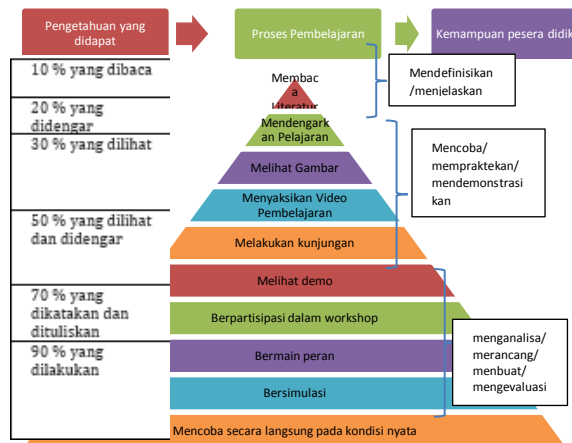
Pengetahuan yang didapat

Proses Pembelajaran

Kemampuan pesera didik

10 % yang dibaca

20 % yang didengar

30 % yang dilihat

50 % yang dilihat dan didengar

70 % yang dikatakan dan dituliskan

90 % yang dilakukan

Membaca Literatur

Mendengarkan Pelajaran

Melihat Gambar

Menyaksikan Video Pembelajaran

Melakukan kunjungan

Melihat demo

Berpartisipasi dalam workshop

Bermain peran

Bersimulasi

Mencoba secara langsung pada kondisi nyata

Mendefinisikan /menjelaskan

Mencoba/ mempraktekan/ mendemonstrasikan

menganalisa/ merancang/ menbuat/ mengevaluasi